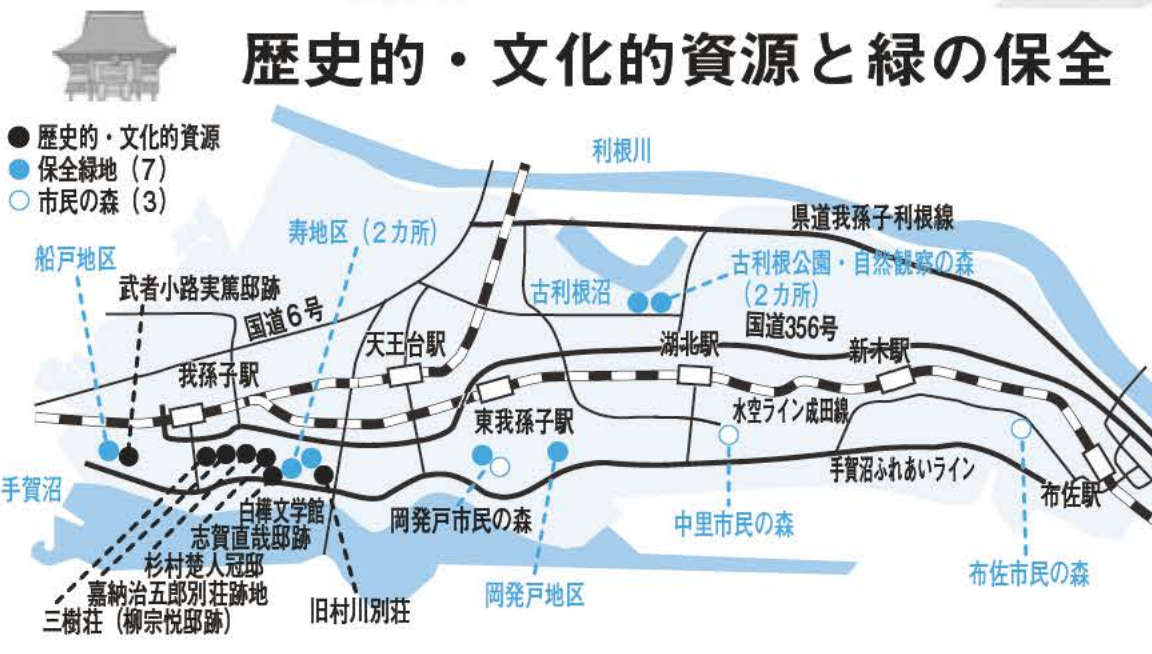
歴史的・文化的資源と緑の保全

● 歴史的・文化的資源
● 保全緑地（7）
○ 市民の森（3）

利根川
県道我孫子利根線
寿地区（2カ所）
船戸地区
武者小路実篤邸跡
国道6号
古利根沼
古利根公園・自然観察の森（2カ所）
国道356号
天王台駅
湖北駅
新木駅
我孫子駅
東我孫子駅
水空ライン成田線
手賀沼ふれあいライン
手賀沼
白樺文学館
志賀直哉邸跡
杉村楚人冠邸
嘉納治五郎別荘跡地
三樹荘（柳宗悦邸跡）
旧村川別荘
岡発戸市民の森
岡発戸地区
中里市民の森
布佐駅
布佐市民の森